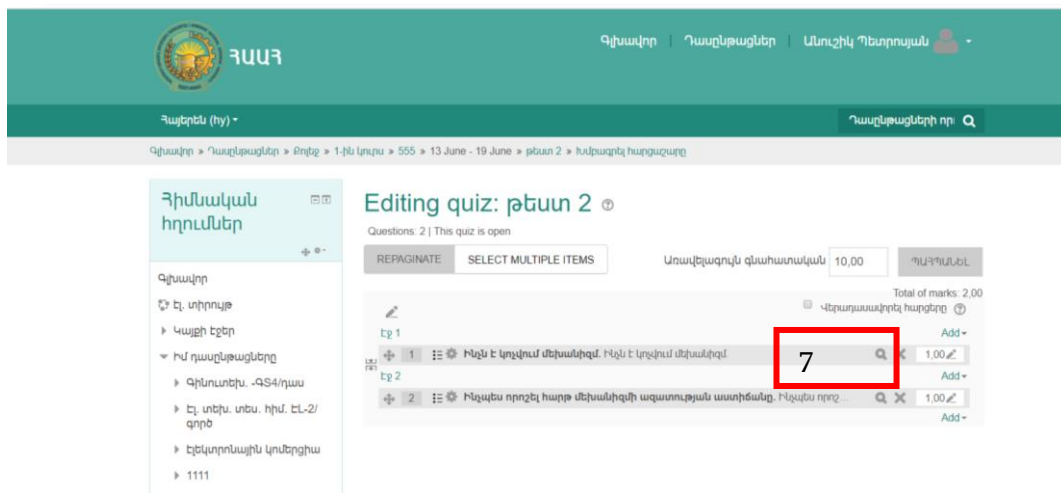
ՀԱԱՀ

Գլխավոր | Դասընթացներ | Անուշիկ Պետրոսյան

Հայերեն (hy)

Դասընթացների որ

Գլխավոր » Դասընթացներ » Քոլեջ » 1-ին կուրս » 555 » 13 June - 19 June » թեստ 2 » Խմբագրել հարցաշարը

Հիմնական հղումներ

Գլխավոր
Էլ. տիրույթ
Կայքի էջեր
Իմ դասընթացները
Գինուտեխ. -ԳՏ4/դաս
Էլ. տեխ. տես. հիմ. ԷԼ-2/գործ
Էլեկտրոնային կոմերցիա
1111

Editing quiz: թեստ 2

Questions: 2 | This quiz is open

REPAGINATE | SELECT MULTIPLE ITEMS

Առավելագույն գնահատական 10,00 ՊԱՀՊԱՆԵԼ

Total of marks: 2,00

Վերադասավորել հարցերը

Էջ 1

Add

1 Ինչն է կոչվում մեխանիզմ. Ինչն է կոչվում մեխանիզմ

7

1,00

Էջ 2

Add

2 Ինչպես որոշել հարթ մեխանիզմի ազատության աստիճանը. Ինչպես որոշ...

1,00

Add